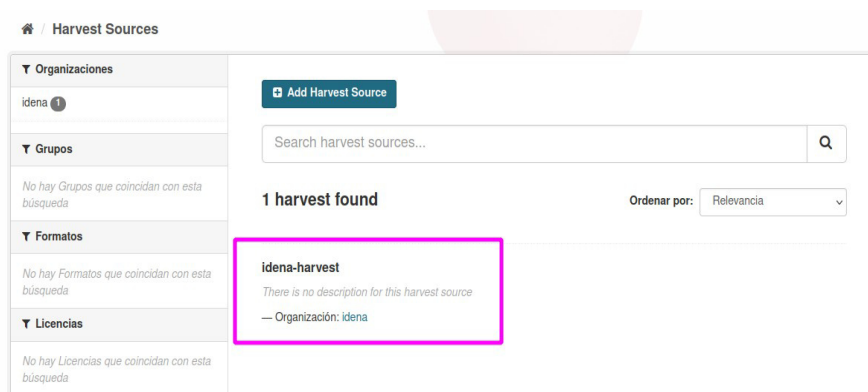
/ Harvest Sources

Organizaciones

idena 1

Grupos

No hay Grupos que coincidan con esta búsqueda

Formatos

No hay Formatos que coincidan con esta búsqueda

Licencias

No hay Licencias que coincidan con esta búsqueda

Add Harvest Source

Search harvest sources...

1 harvest found

Ordenar por: Relevancia

idena-harvest

There is no description for this harvest source

— Organización: idena